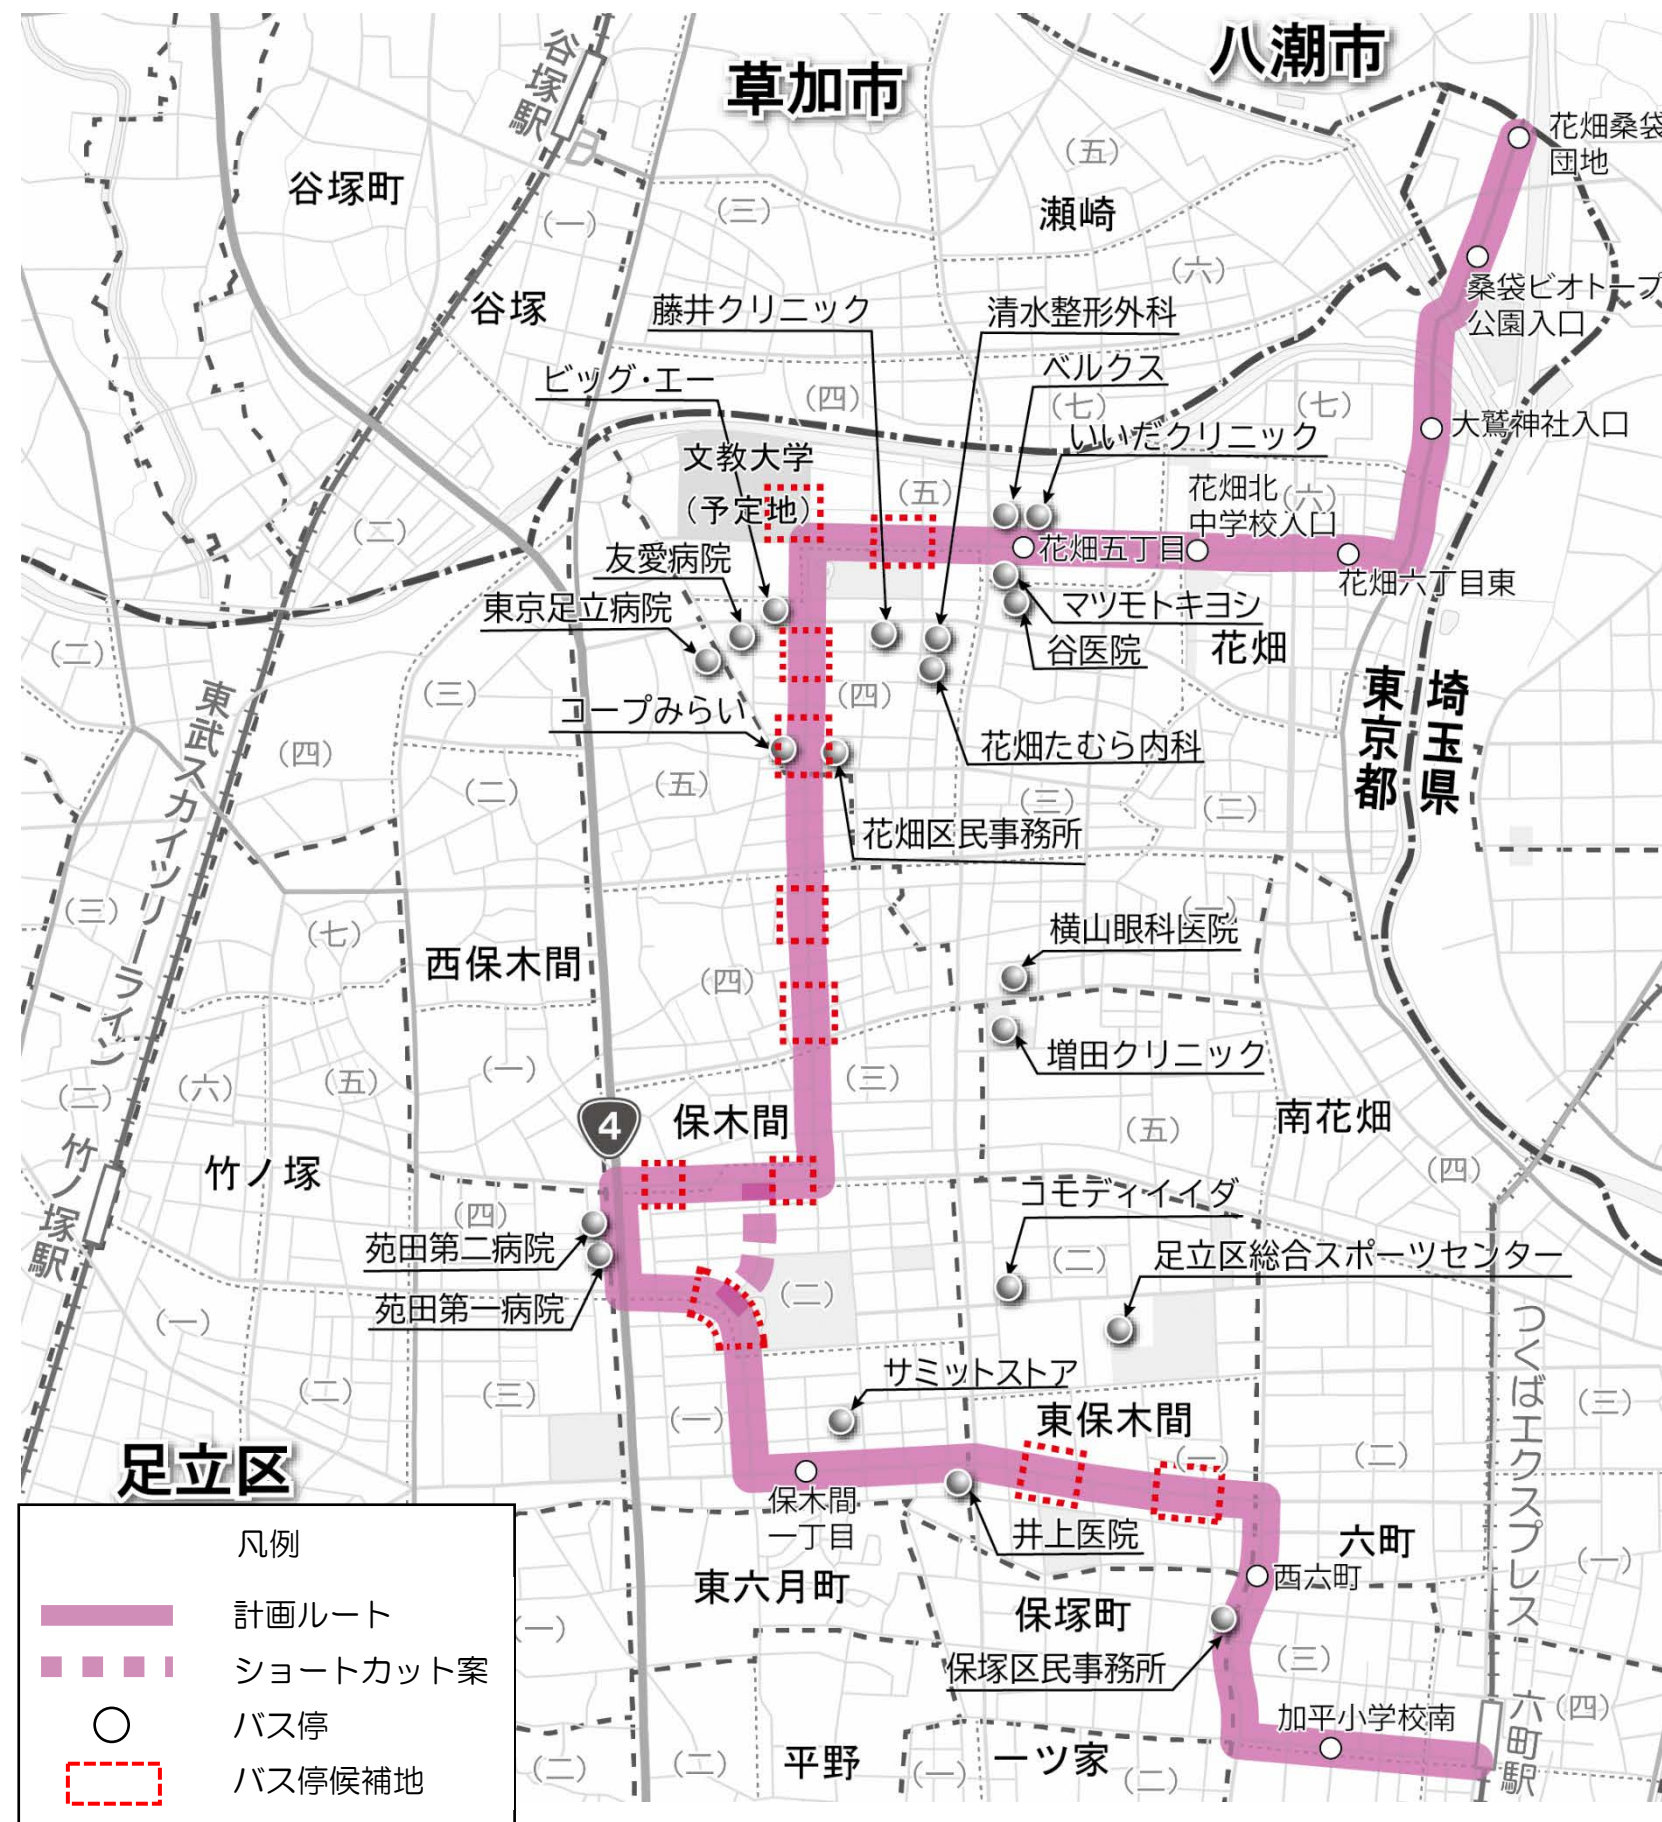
草加市
八潮市
谷塚駅
谷塚町
谷塚
(一)
(三)
(五)
瀬崎
(六)
花畑桑袋団地
桑袋ビオトープ公園入口
大鷲神社入口
藤井クリニック
清水整形外科
ベルクス
ビッグ・エー
(四)
(七)
(七)
いいだクリニック
文教大学
(予定地)
(五)
花畑北中学校入口
(六)
花畑五丁目
花畑六丁目東
(二)
友愛病院
東京足立病院
マツモトキヨシ
谷医院
花畑
(二)
(三)
(四)
東京都
埼玉県
東武スカイツリーライン
コープみらい
(四)
(二)
(五)
花畑たむら内科
(三)
(二)
花畑区民事務所
(三)
(七)
西保木間
横山眼科医院
(四)
増田クリニック
(二)
(六)
(五)
(一)
(三)
4
保木間
(五)
南花畑
竹ノ塚駅
竹ノ塚
(四)
コモディイイダ
(四)
苑田第二病院
苑田第一病院
(二)
(二)
足立区総合スポーツセンター
(一)
(二)
(三)
サミットストア
(一)
東保木間
(三)
(二)
(一)
足立区
保木間一丁目
井上医院
六町
つくばエクスプレス
(一)
凡例
計画ルート
ショートカット案
バス停
バス停候補地
東六月町
西六町
保塚町
保塚区民事務所
(一)
(三)
加平小学校南
六町駅
(四)
(二)
(二)
平野
(一)
一ツ家
(二)